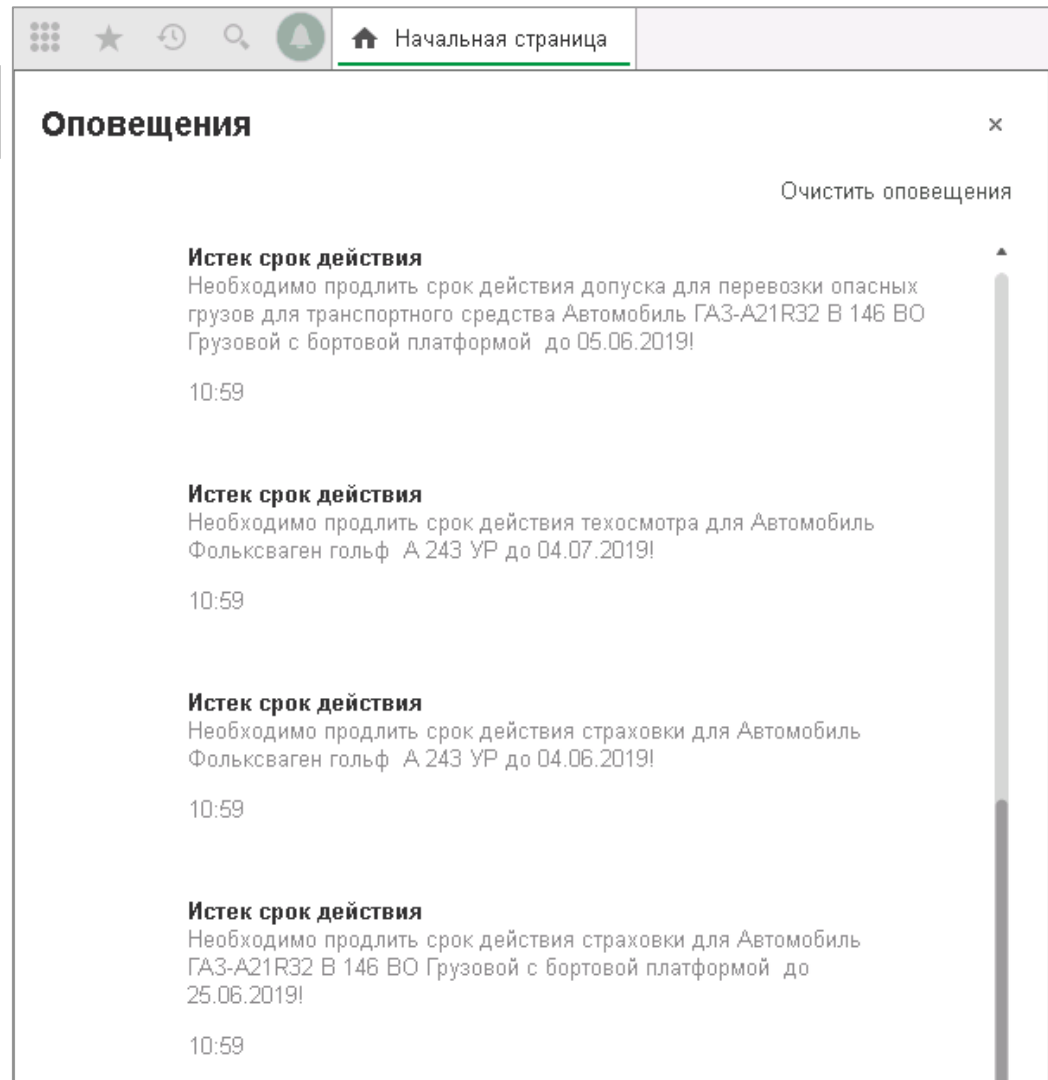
Начальная страница

Оповещения

×

Очистить оповещения

Истек срок действия
Необходимо продлить срок действия допуска для перевозки опасных грузов для транспортного средства Автомобиль ГАЗ-А21R32 В 146 ВО Грузовой с бортовой платформой до 05.06.2019!

10:59

Истек срок действия
Необходимо продлить срок действия техосмотра для Автомобиль Фольксваген гольф А 243 УР до 04.07.2019!

10:59

Истек срок действия
Необходимо продлить срок действия страховки для Автомобиль Фольксваген гольф А 243 УР до 04.06.2019!

10:59

Истек срок действия
Необходимо продлить срок действия страховки для Автомобиль ГАЗ-А21R32 В 146 ВО Грузовой с бортовой платформой до 25.06.2019!

10:59